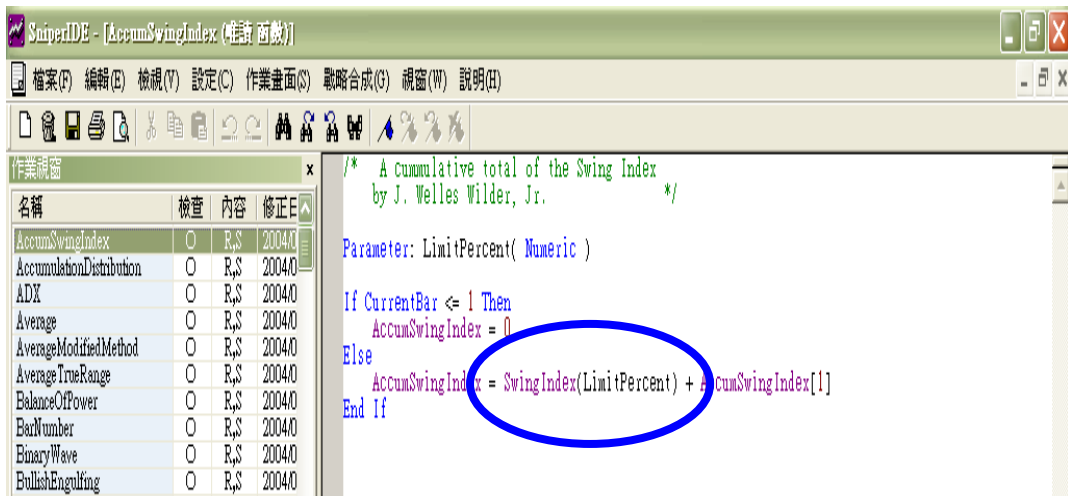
SniperIDE - [AccumSwingIndex (唯讀 函數)]

檔案(F) 編輯(E) 檢視(V) 設定(C) 作業畫面(S) 戰略合成(G) 視窗(W) 說明(H)

作業視窗

| 名稱 | 檢查 | 內容 | 修正日 |
|---|---|---|---|
| AccumSwingIndex | O | R,S | 2004/0 |
| AccumulationDistribution | O | R,S | 2004/0 |
| ADX | O | R,S | 2004/0 |
| Average | O | R,S | 2004/0 |
| AverageModifiedMethod | O | R,S | 2004/0 |
| AverageTrueRange | O | R,S | 2004/0 |
| BalanceOfPower | O | R,S | 2004/0 |
| BarNumber | O | R,S | 2004/0 |
| BinaryWave | O | R,S | 2004/0 |
| BullishEngulfing | O | R,S | 2004/0 |

/* A cummulative total of the Swing Index
by J. Welles Wilder, Jr. */

Parameter: LimitPercent( Numeric )

If CurrentBar <= 1 Then
AccumSwingIndex = 0
Else
AccumSwingIndex = SwingIndex(LimitPercent) + AccumSwingIndex[1]
End If